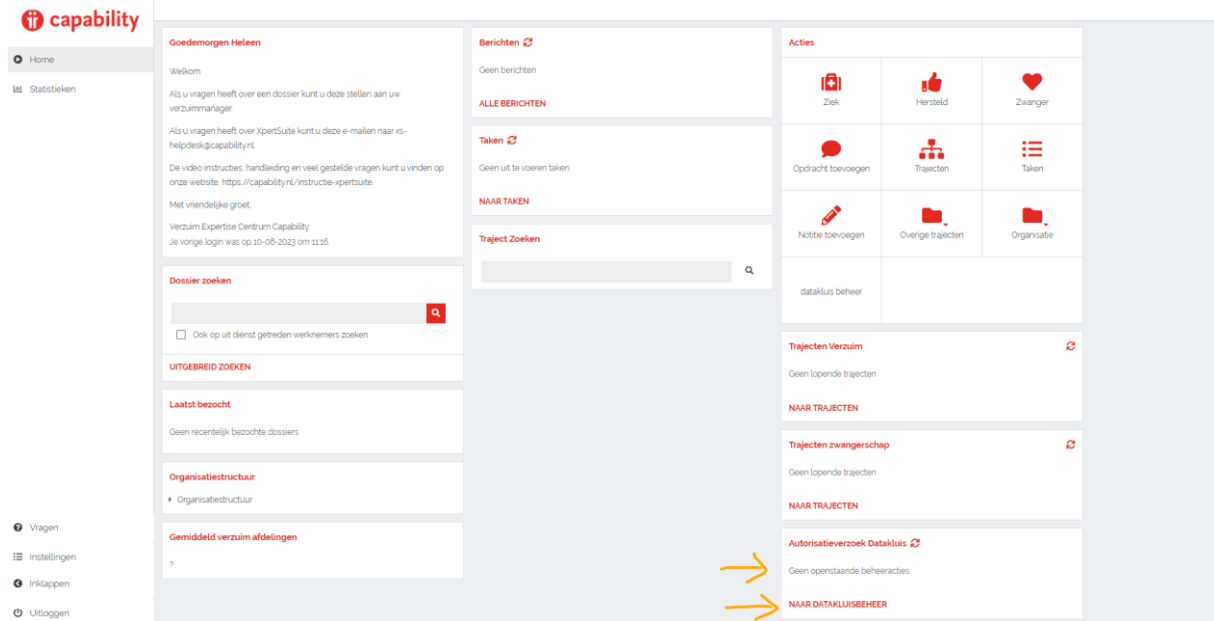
capability

Home
Statistieken

Goedemorgen Heleen

Welkom

Als u vragen heeft over een dossier kunt u deze stellen aan uw verzuimmanager.

Als u vragen heeft over XpertSuite kunt u deze e-mailen naar xs-helpdesk@capability.nl.

De video instructies, handleiding en veel gestelde vragen kunt u vinden op onze website, https://capability.nl/instructie-xpertsuite

Met vriendelijke groet,

Verzuim Expertise Centrum Capability
Je vorige login was op 10-08-2023 om 11:16.

Dossier zoeken

Ook op uit dienst getreden werknemers zoeken

UITGEBREID ZOEKEN

Laatst bezocht

Geen recentelijk bezochte dossiers

Organisatiestructuur

Organisatiestructuur

Gemiddeld verzuim afdelingen

?

Berichten

Geen berichten

ALLE BERICHTEN

Taken

Geen uit te voeren taken

NAAR TAKEN

Traject Zoeken

Acties

Ziek
Hersteld
Zwanger
Opdracht toevoegen
Trajecten
Taken
Notitie toevoegen
Overige trajecten
Organisatie
datakluis beheer

Trajecten Verzuim

Geen lopende trajecten

NAAR TRAJECTEN

Trajecten zwangerschap

Geen lopende trajecten

NAAR TRAJECTEN

Autorisatieverzoek Datakluis

Geen openstaande beheeracties

NAAR DATAKLUISBEHEER

Vragen
Instellingen
Inklappen
Uitloggen